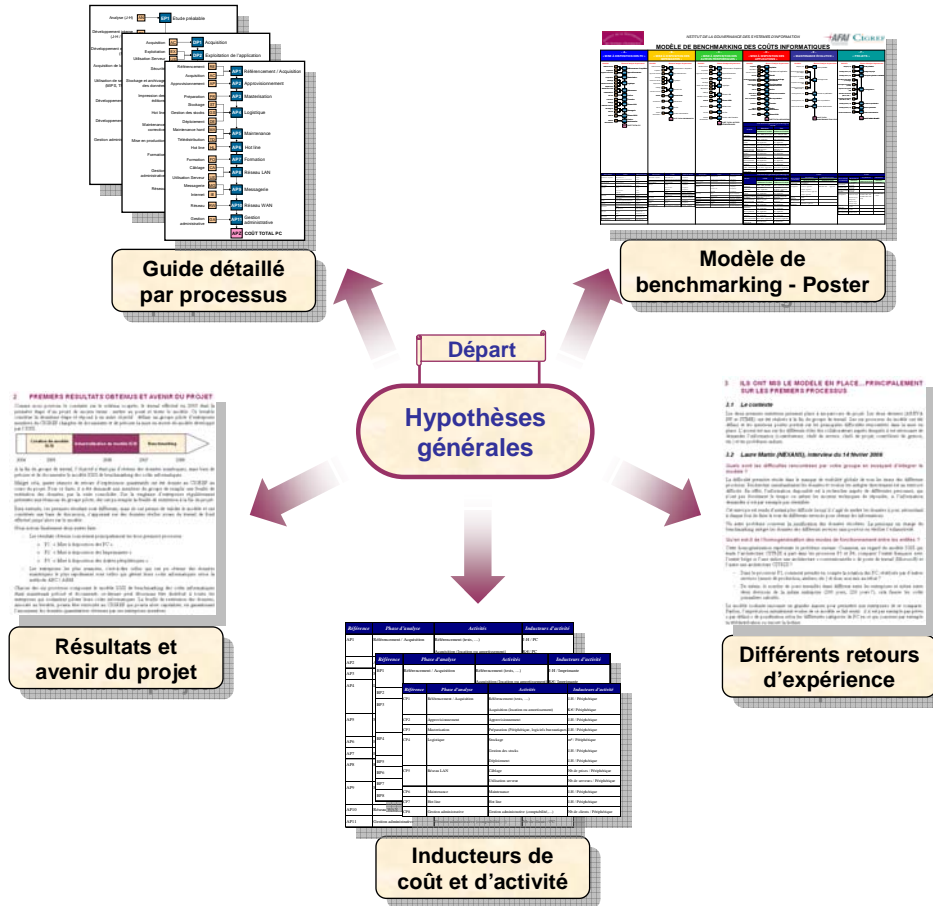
Analyse (J-H)
EP1 Étude préalable
Développement
Acquisition
EP2 Acquisition
Exploitation
EP3 Exploitation de l'application
Utilisation Serveur
Référencement
AP1 Référencement / Acquisition
Acquisition
Approvisionnement
AP2 Approvisionnement
Préparation
AP3 Masterisation
Stockage
AP4 Logistique
Gestion des stocks
Déplacement
Maintenance hard
AP5 Maintenance
Télédistribution
Hot line
AP6 Hot line
Formation
AP7 Formation
Câblage
AP8 Réseau LAN
Utilisation Serveur
Messagerie
AP9 Messagerie
Internet
Réseau
AP10 Réseau WAN
Gestion administrative
AP11 Gestion administrative
AP COÛT TOTAL PC

Guide détaillé par processus

INSTITUT DE LA GOUVERNANCE DES SYSTÈMES D'INFORMATION
AFAI CIGREF
MODÈLE DE BENCHMARKING DES COÛTS INFORMATIQUES

Modèle de benchmarking - Poster

Départ

Hypothèses générales

2 PREMIERS RÉSULTATS OBTENUS ET AVENIR DU PROJET
Création du modèle
Industrialisation du modèle
Benchmarking
2004 2005 2006 2007 2008

Résultats et avenir du projet

3 ILS ONT MIS LE MODÈLE EN PLACE... PRINCIPALEMENT SUR LES PREMIERS PROCESSUS
3.1 Le contexte
3.2 Laure Martin (NEXANS), interview du 14 février 2008

Différents retours d'expérience

| Référence | Phase d'analyse | Activités | Inducteurs d'activité |
|---|---|---|---|
| AP1 | Référencement / Acquisition | Référencement (tests, ...) | UH / PC |
| | | Acquisition (location ou amortissement) | UO / PC |
| AP2 | Approvisionnement | Approvisionnement | UO / Périphérique |
| AP3 | Masterisation | Préparation (Périphérique, logiciels bureautique) | UO / Périphérique |
| AP4 | Logistique | Stockage | m² / Périphérique |
| | | Gestion des stocks | UO / Périphérique |
| | | Déplacement | UO / Périphérique |
| AP8 | Réseau LAN | Câblage | Nb de prises / Périphérique |
| | | Utilisation serveur | Nb de serveurs / Périphérique |
| AP5 | Maintenance | Maintenance | UO / Périphérique |
| AP6 | Hot line | Hot line | UO / Périphérique |
| AP11 | Gestion administrative | Gestion administrative (comptabilité, ...) | Nb de clients / Périphérique |

Inducteurs de coût et d'activité